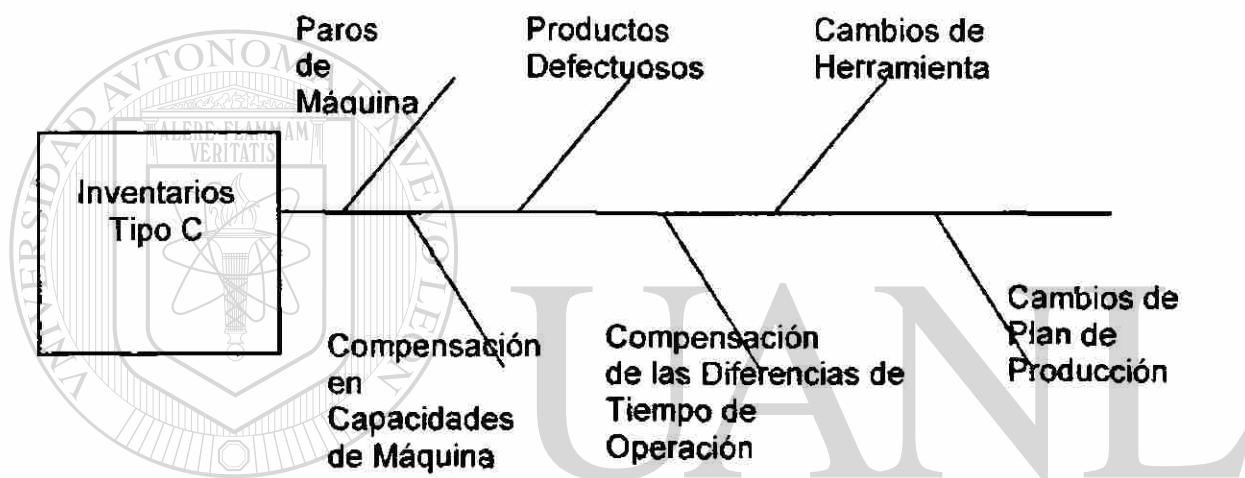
Paros de Máquina

Productos Defectuosos

Cambios de Herramienta

Inventarios Tipo C

Compensación en Capacidades de Máquina

Compensación de las Diferencias de Tiempo de Operación

Cambios de Plan de Producción

UNIVERSIDAD AUTÓNOMA DE NUEVO LEÓN

ALERE FLAMMAM VERITATIS

UANL